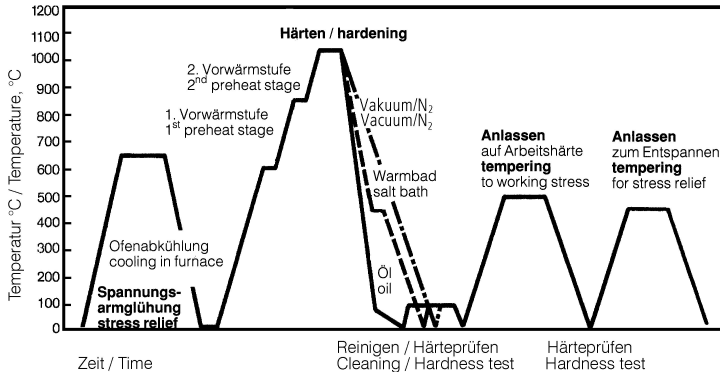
Temperatur °C / Temperature, °C

1200
1100
1000
900
800
700
600
500
400
300
200
100
0

Härten / hardening

2. Vorwärmstufe
2$^{nd}$ preheat stage

1. Vorwärmstufe
1$^{st}$ preheat stage

Vakuum/$N_2$
Vacuum/$N_2$

Warmbad
salt bath

Öl
oil

Ofenabkühlung
cooling in furnace

Spannungsarmglühung
stress relief

Anlassen
auf Arbeitshärte
tempering
to working stress

Anlassen
zum Entspannen
tempering
for stress relief

Zeit / Time

Reinigen / Härteprüfen
Cleaning / Hardness test

Härteprüfen
Hardness test